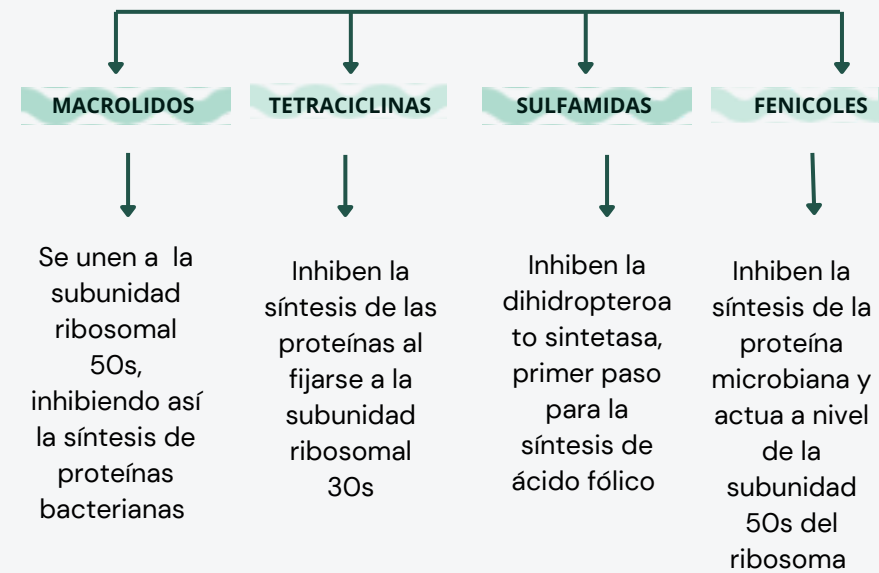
MACROLIDOS

Se unen a la subunidad ribosomal 50s, inhibiendo así la síntesis de proteínas bacterianas

TETRACICLINAS

Inhiben la síntesis de las proteínas al fijarse a la subunidad ribosomal 30s

SULFAMIDAS

Inhiben la dihidropteroato sintetasa, primer paso para la síntesis de ácido fólico

FENICOLES

Inhiben la síntesis de la proteína microbiana y actua a nivel de la subunidad 50s del ribosoma